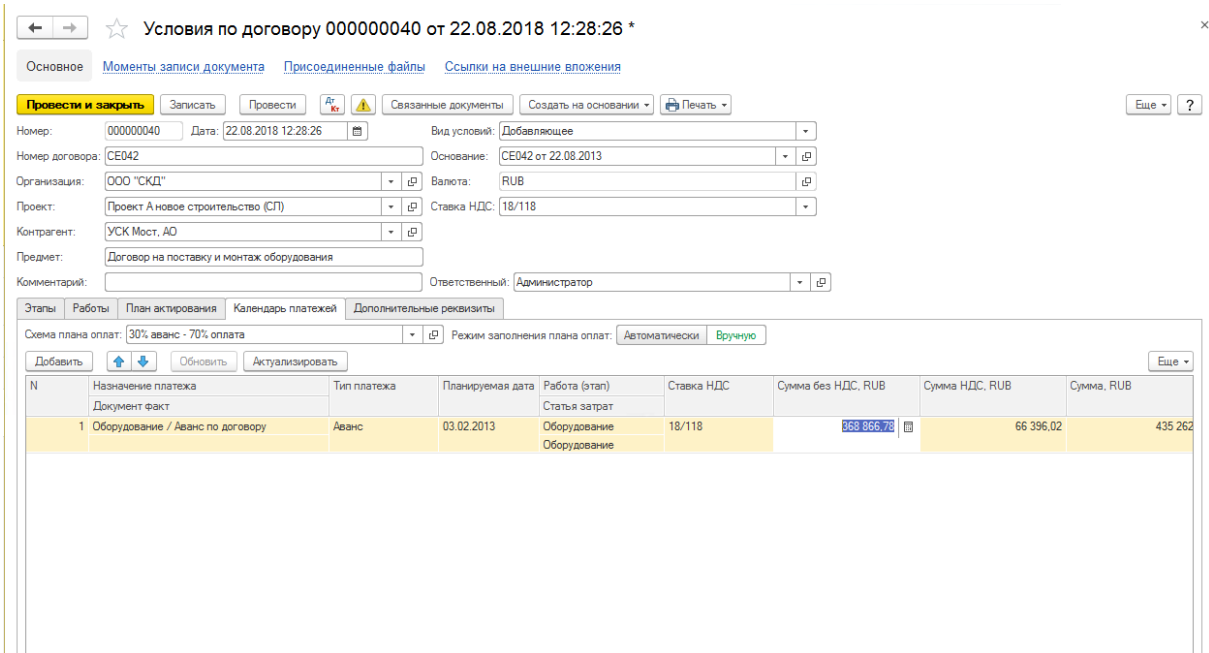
Условия по договору 000000040 от 22.08.2018 12:28:26 *

Основное Моменты записи документа Присоединенные файлы Ссылки на внешние вложения

Провести и закрыть Записать Провести Дт Кт Связанные документы Создать на основании Печать Еще ?

Номер: 000000040 Дата: 22.08.2018 12:28:26 Вид условий: Добавляющее
Номер договора: CE042 Основание: CE042 от 22.08.2013
Организация: ООО "СКД" Валюта: RUB
Проект: Проект А новое строительство (СП) Ставка НДС: 18/118
Контрагент: УСК Мост, АО
Предмет: Договор на поставку и монтаж оборудования
Комментарий: Ответственный: Администратор

Этапы Работы План актирования Календарь платежей Дополнительные реквизиты

Схема плана оплат: 30% аванс - 70% оплата Режим заполнения плана оплат: Автоматически Вручную

Добавить Обновить Актуализировать Еще

| N | Назначение платежа / Документ факт | Тип платежа | Планируемая дата | Работа (этап) / Статья затрат | Ставка НДС | Сумма без НДС, RUB | Сумма НДС, RUB | Сумма, RUB |
|---|---|---|---|---|---|---|---|---|
| 1 | Оборудование / Аванс по договору | Аванс | 03.02.2013 | Оборудование / Оборудование | 18/118 | 368 866,78 | 66 396,02 | 435 262 |